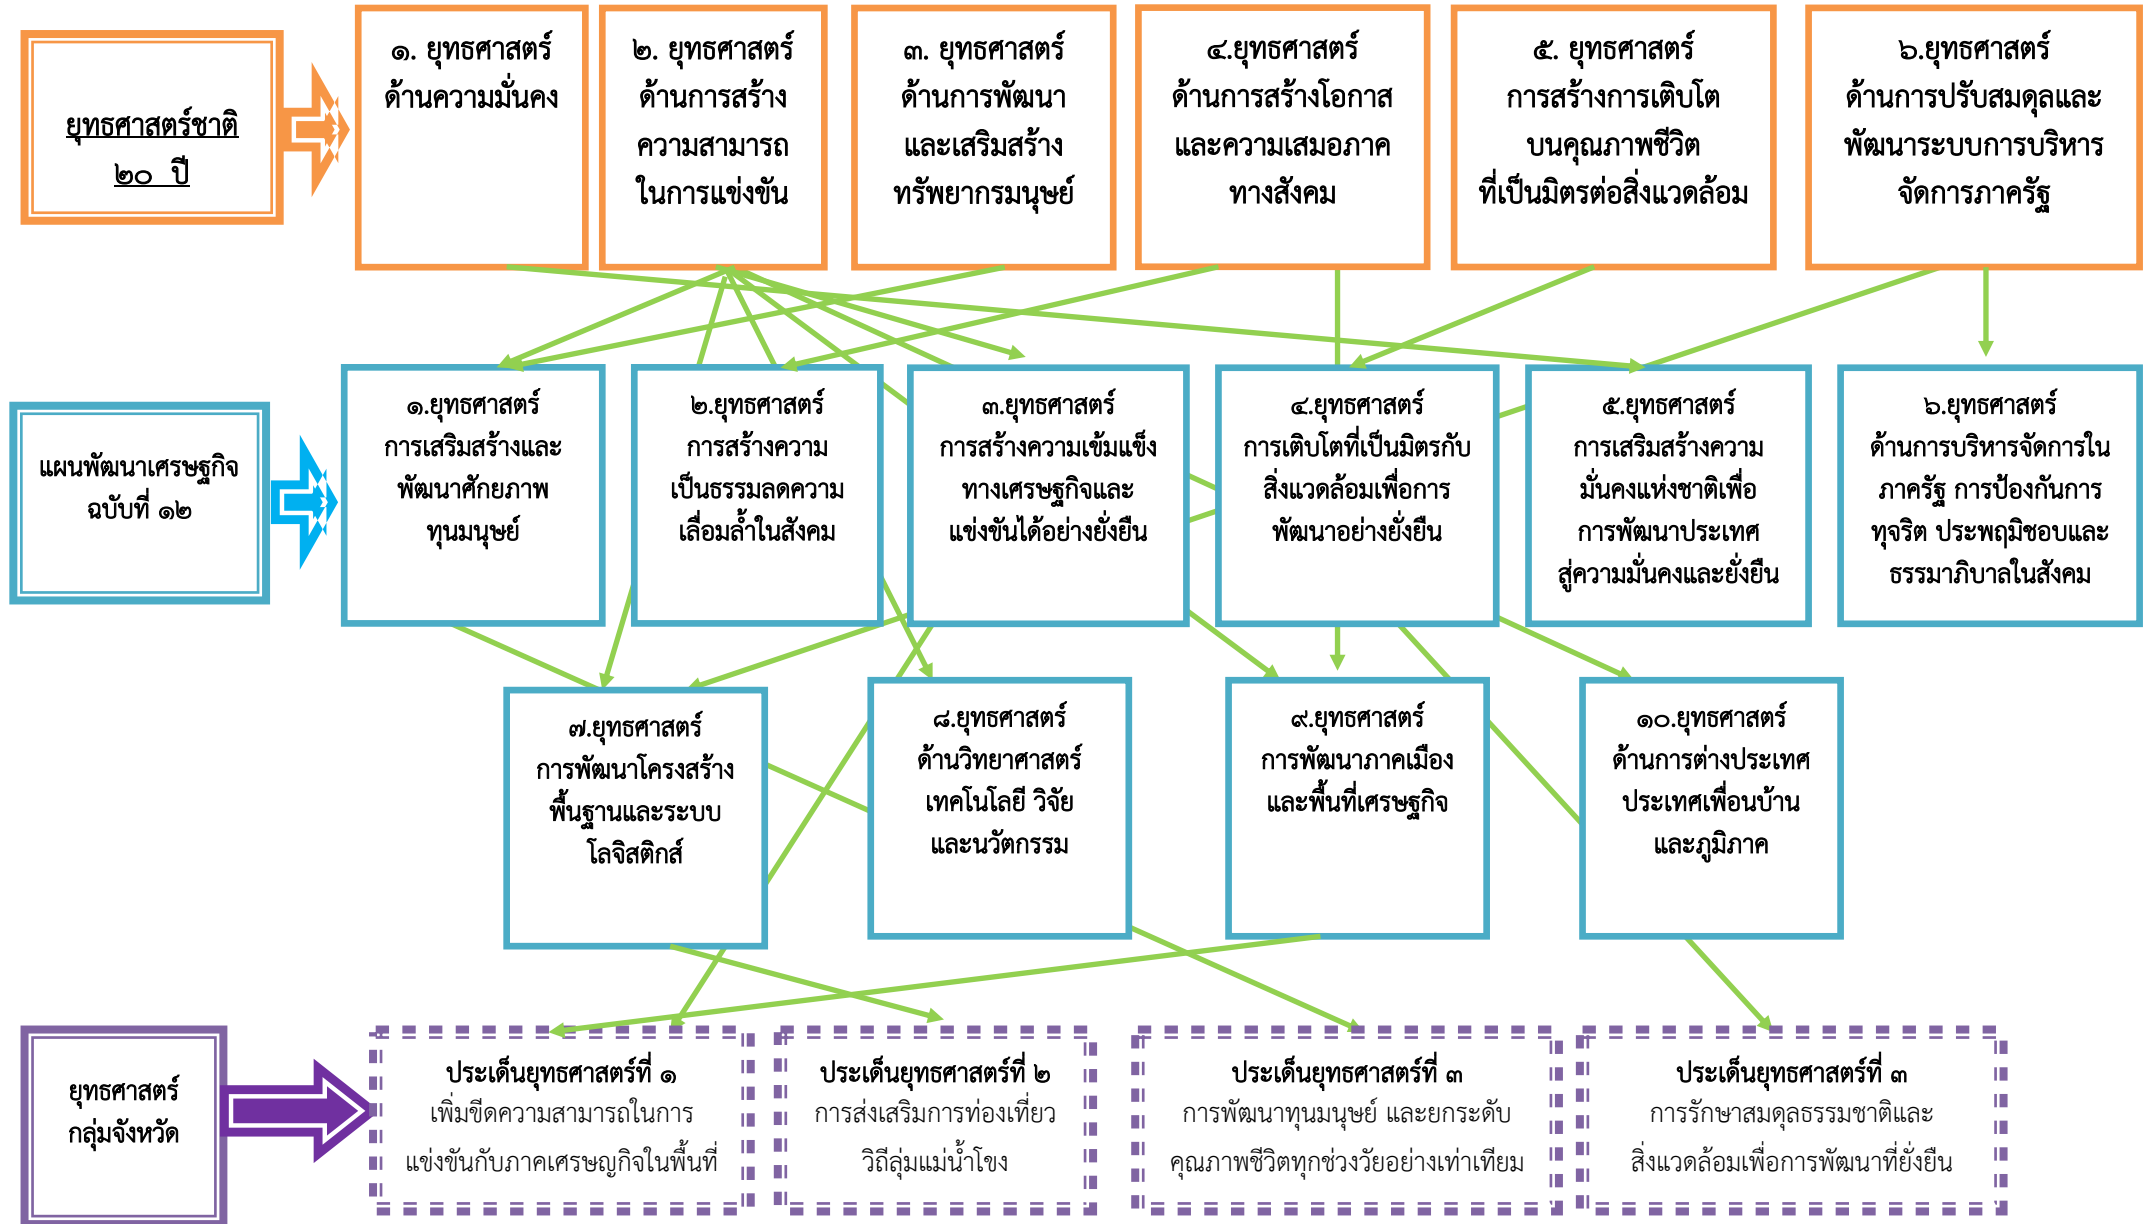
ยุทธศาสตร์ชาติ ๒๐ ปี

๑. ยุทธศาสตร์ ด้านความมั่นคง

๒. ยุทธศาสตร์ ด้านการสร้างความสามารถในการแข่งขัน

๓. ยุทธศาสตร์ ด้านการพัฒนาและเสริมสร้างทรัพยากรมนุษย์

๔.ยุทธศาสตร์ ด้านการสร้างโอกาสและความเสมอภาคทางสังคม

๕. ยุทธศาสตร์ การสร้างการเติบโตบนคุณภาพชีวิตที่เป็นมิตรต่อสิ่งแวดล้อม

๖.ยุทธศาสตร์ ด้านการปรับสมดุลและพัฒนาระบบการบริหารจัดการภาครัฐ

แผนพัฒนาเศรษฐกิจ ฉบับที่ ๑๒

๑.ยุทธศาสตร์ การเสริมสร้างและพัฒนาศักยภาพทุนมนุษย์

๒.ยุทธศาสตร์ การสร้างความเป็นธรรมลดความเลื่อมล้ำในสังคม

๓.ยุทธศาสตร์ การสร้างความเข้มแข็งทางเศรษฐกิจและแข่งขันได้อย่างยั่งยืน

๔.ยุทธศาสตร์ การเติบโตที่เป็นมิตรกับสิ่งแวดล้อมเพื่อการพัฒนาอย่างยั่งยืน

๕.ยุทธศาสตร์ การเสริมสร้างความมั่นคงแห่งชาติเพื่อการพัฒนาประเทศสู่ความมั่นคงและยั่งยืน

๖.ยุทธศาสตร์ ด้านการบริหารจัดการในภาครัฐ การป้องกันการทุจริต ประพฤมิชอบและธรรมาภิบาลในสังคม

๗.ยุทธศาสตร์ การพัฒนาโครงสร้างพื้นฐานและระบบโลจิสติกส์

๘.ยุทธศาสตร์ ด้านวิทยาศาสตร์ เทคโนโลยี วิจัย และนวัตกรรม

๙.ยุทธศาสตร์ การพัฒนาภาคเมืองและพื้นที่เศรษฐกิจ

๑๐.ยุทธศาสตร์ ด้านการต่างประเทศ ประเทศเพื่อนบ้านและภูมิภาค

ยุทธศาสตร์ กลุ่มจังหวัด

ประเด็นยุทธศาสตร์ที่ ๑ เพิ่มขีดความสามารถในการแข่งขันกับภาคเศรษญกิจในพื้นที่

ประเด็นยุทธศาสตร์ที่ ๒ การส่งเสริมการท่องเที่ยววิถีลุ่มแม่น้ำโขง

ประเด็นยุทธศาสตร์ที่ ๓ การพัฒนาทุนมนุษย์ และยกระดับคุณภาพชีวิตทุกช่วงวัยอย่างเท่าเทียม

ประเด็นยุทธศาสตร์ที่ ๓ การรักษาสมดุลธรรมชาติและสิ่งแวดล้อมเพื่อการพัฒนาที่ยั่งยืน